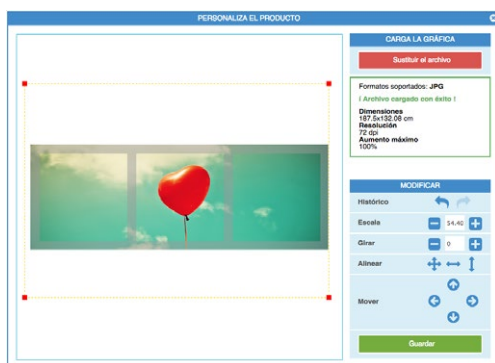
PERSONALIZA EL PRODUCTO

CARGA LA GRÁFICA

Sustituir el archivo

Formatos soportados: JPG

¡ Archivo cargado con éxito !

Dimensiones
187.5x132.08 cm
Resolución
72 dpi
Aumento máximo
100%

MODIFICAR

Histórico

Escala 54.40

Girar 0

Alinear

Mover

Guardar